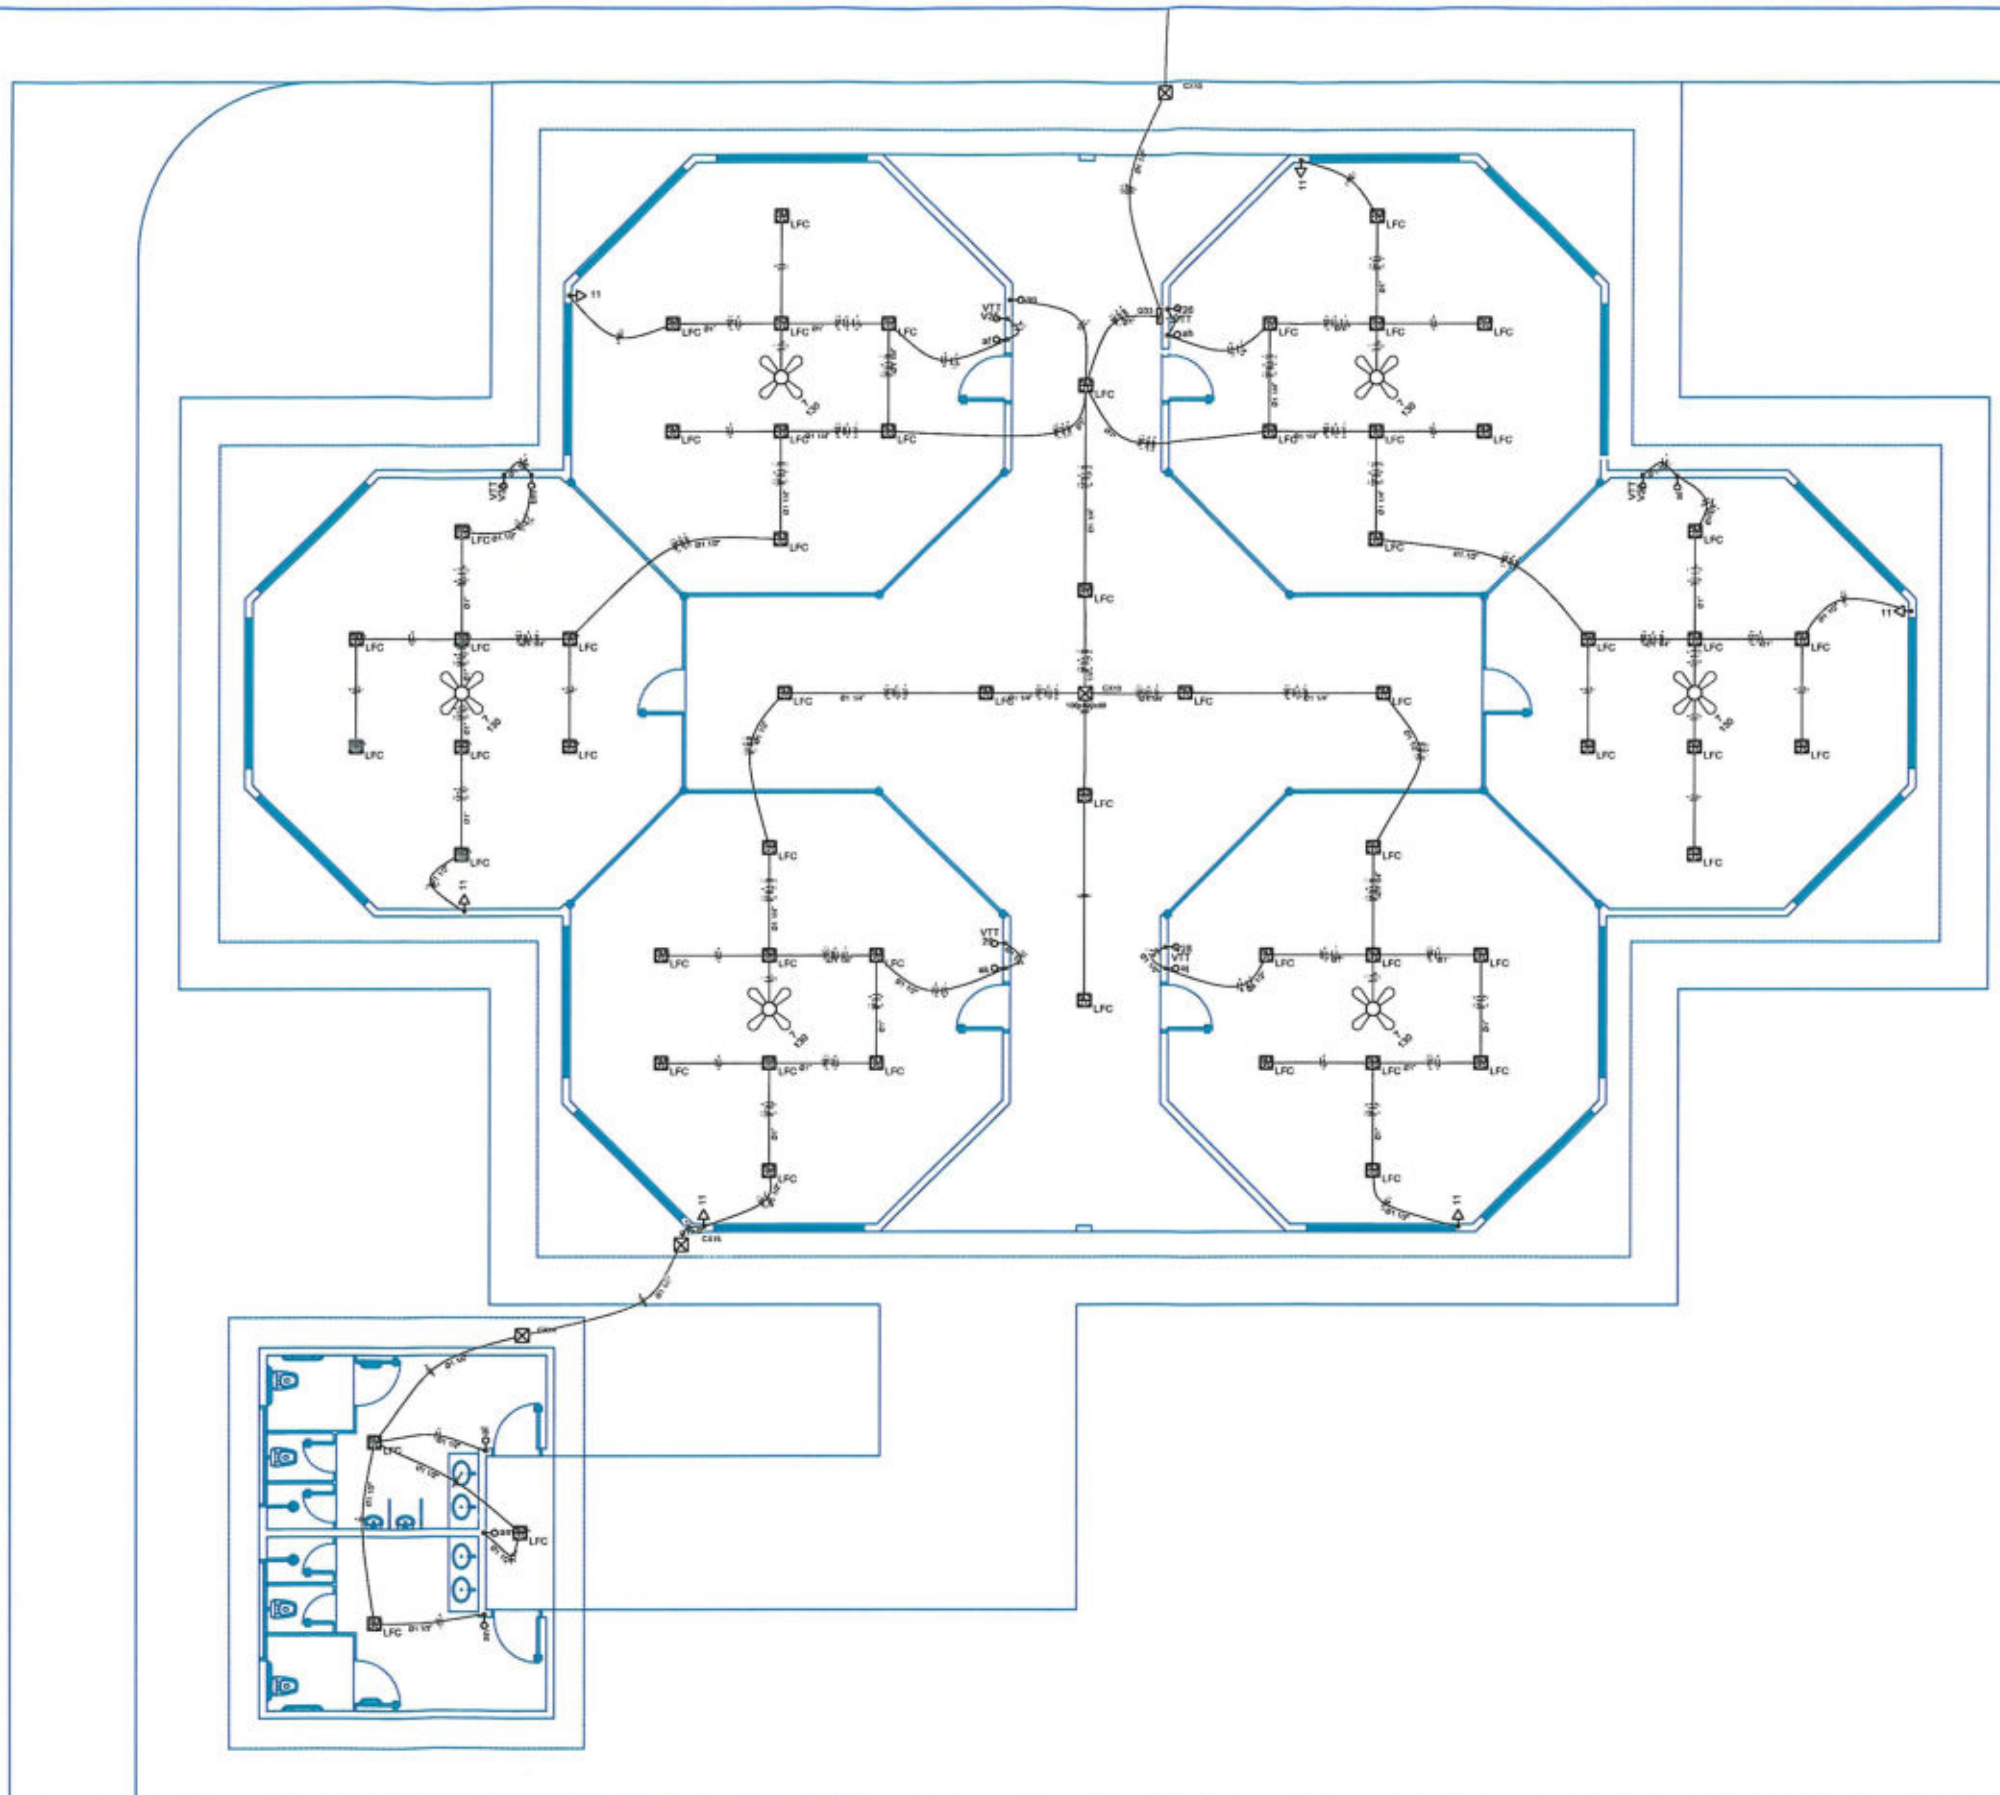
LFC
LFC
LFC
LFC
LFC
LFC
LFC
11
VTT
V2
a
LFC
LFC
LFC
LFC
LFC
LFC
LFC
LFC
11
VTT
LFC
LFC
LFC
LFC
LFC
LFC
LFC
LFC
LFC
LFC
LFC
LFC
LFC
11
LFC
LFC
LFC
LFC
LFC
LFC
LFC
11
VTT
LFC
LFC
LFC
LFC
LFC
LFC
LFC
11
VTT
LFC
LFC
LFC
LFC
LFC
LFC
LFC
11
LFC
LFC
LFC
LFC